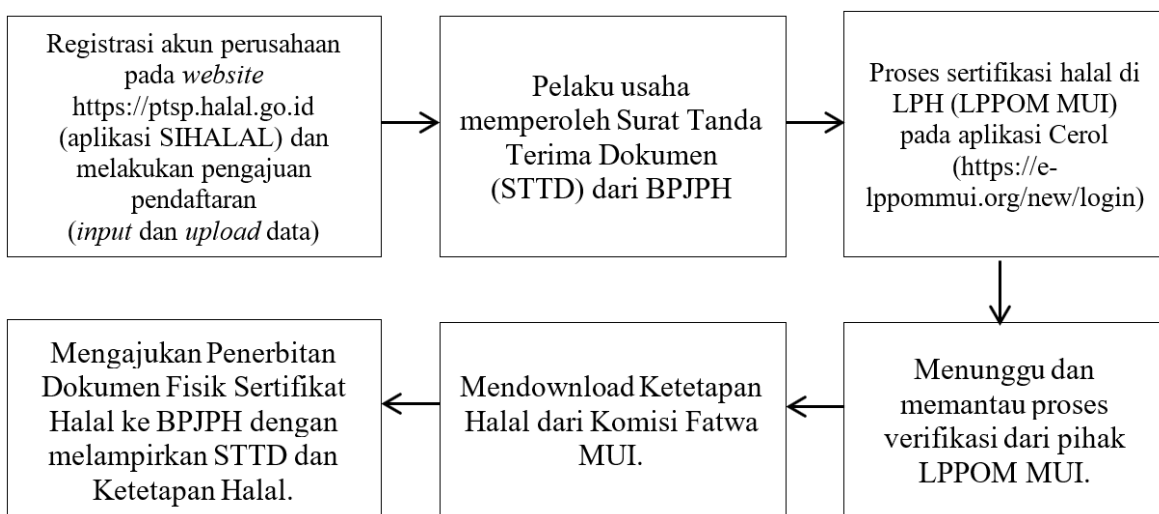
Registrasi akun perusahaan pada *website* https://ptsp.halal.go.id (aplikasi SIHALAL) dan melakukan pengajuan pendaftaran (*input* dan *upload* data)

Pelaku usaha memperoleh Surat Tanda Terima Dokumen (STTD) dari BPJPH

Proses sertifikasi halal di LPH (LPPOM MUI) pada aplikasi Cerol (https://e-lppommui.org/new/login)

Menunggu dan memantau proses verifikasi dari pihak LPPOM MUI.

Mendownload Ketetapan Halal dari Komisi Fatwa MUI.

Mengajukan Penerbitan Dokumen Fisik Sertifikat Halal ke BPJPH dengan melampirkan STTD dan Ketetapan Halal.